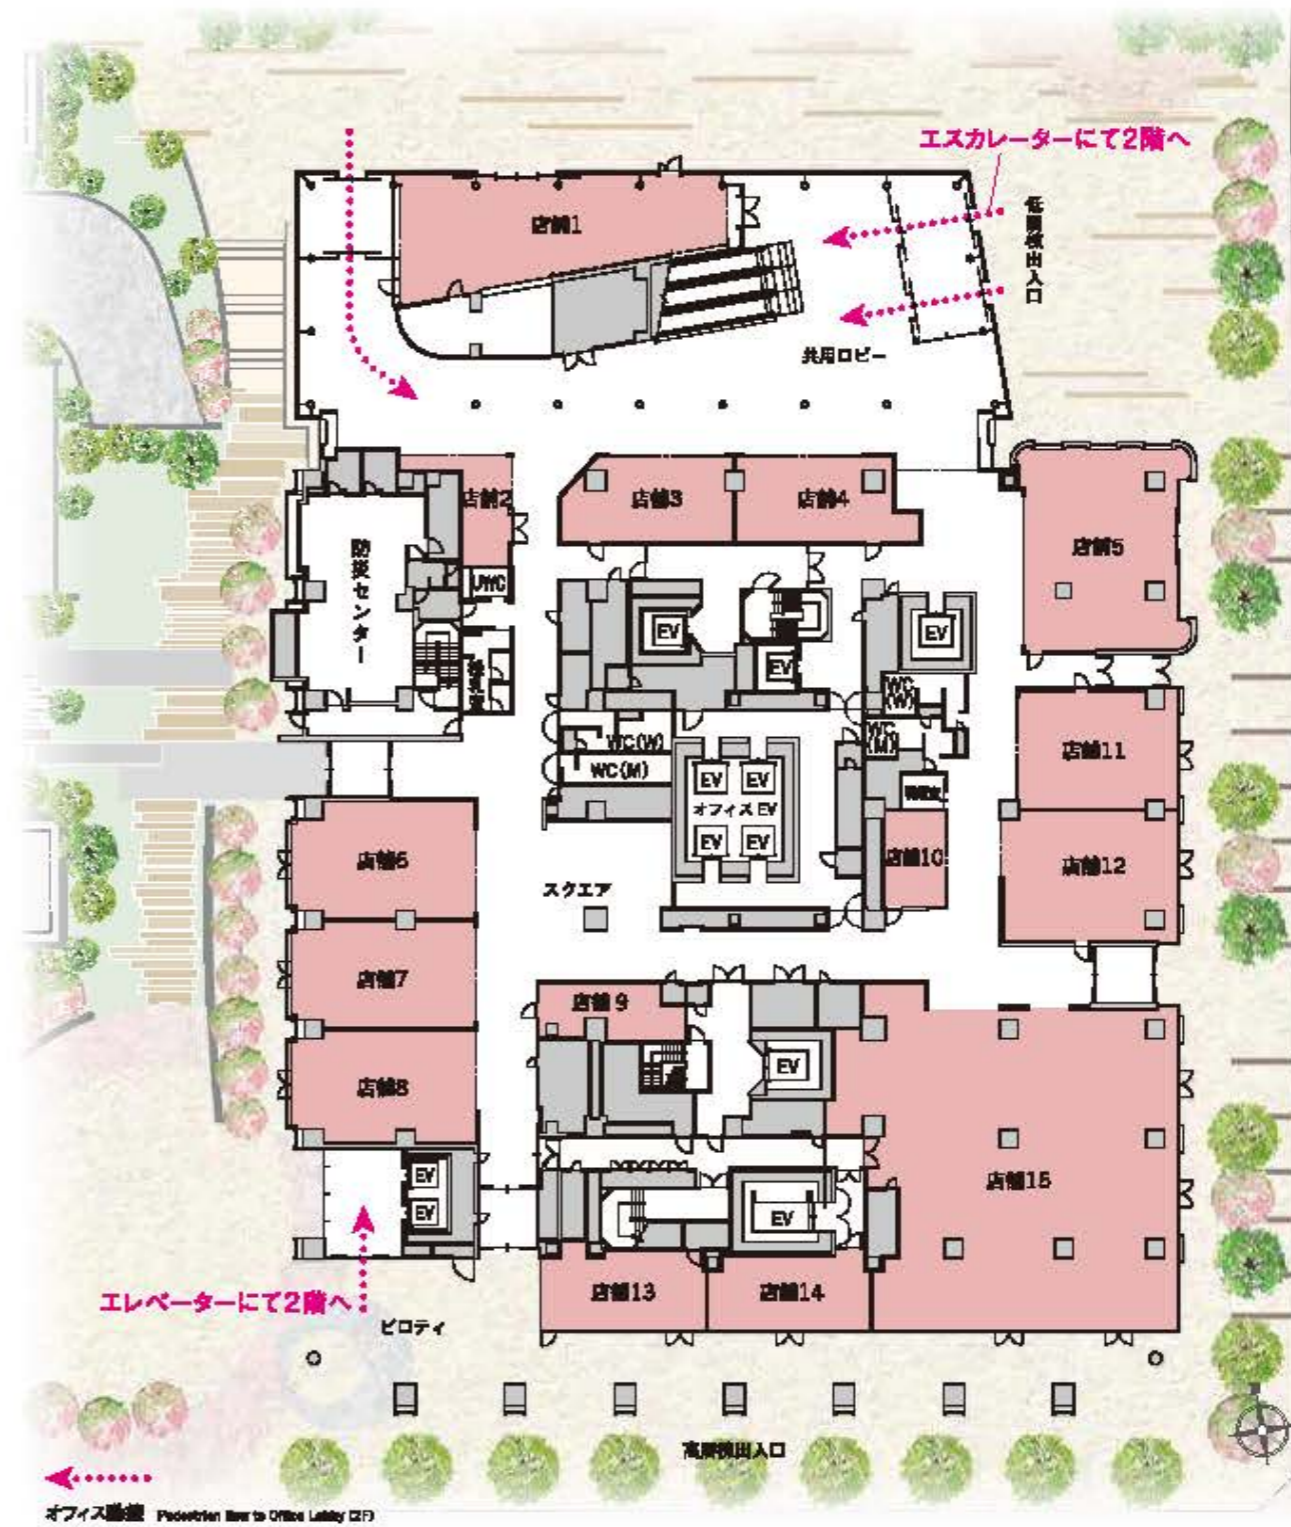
エスカレーターにて2階へ

店舗1

低層棟出入口

共用ロビー

店舗2

店舗3

店舗4

店舗5

防災センター

WC

EV

EV

EV

WC(W)

WC(M)

WC(W)

WC(M)

EV EV
オフィスEV
EV EV

店舗11

店舗6

店舗10

店舗12

スクエア

店舗7

店舗9

EV

店舗8

店舗15

EV

EV

EV

エレベーターにて2階へ

ピロティ

店舗13

店舗14

高層棟出入口

オフィス動線 Pedestrian flow to Office Lobby (2F)